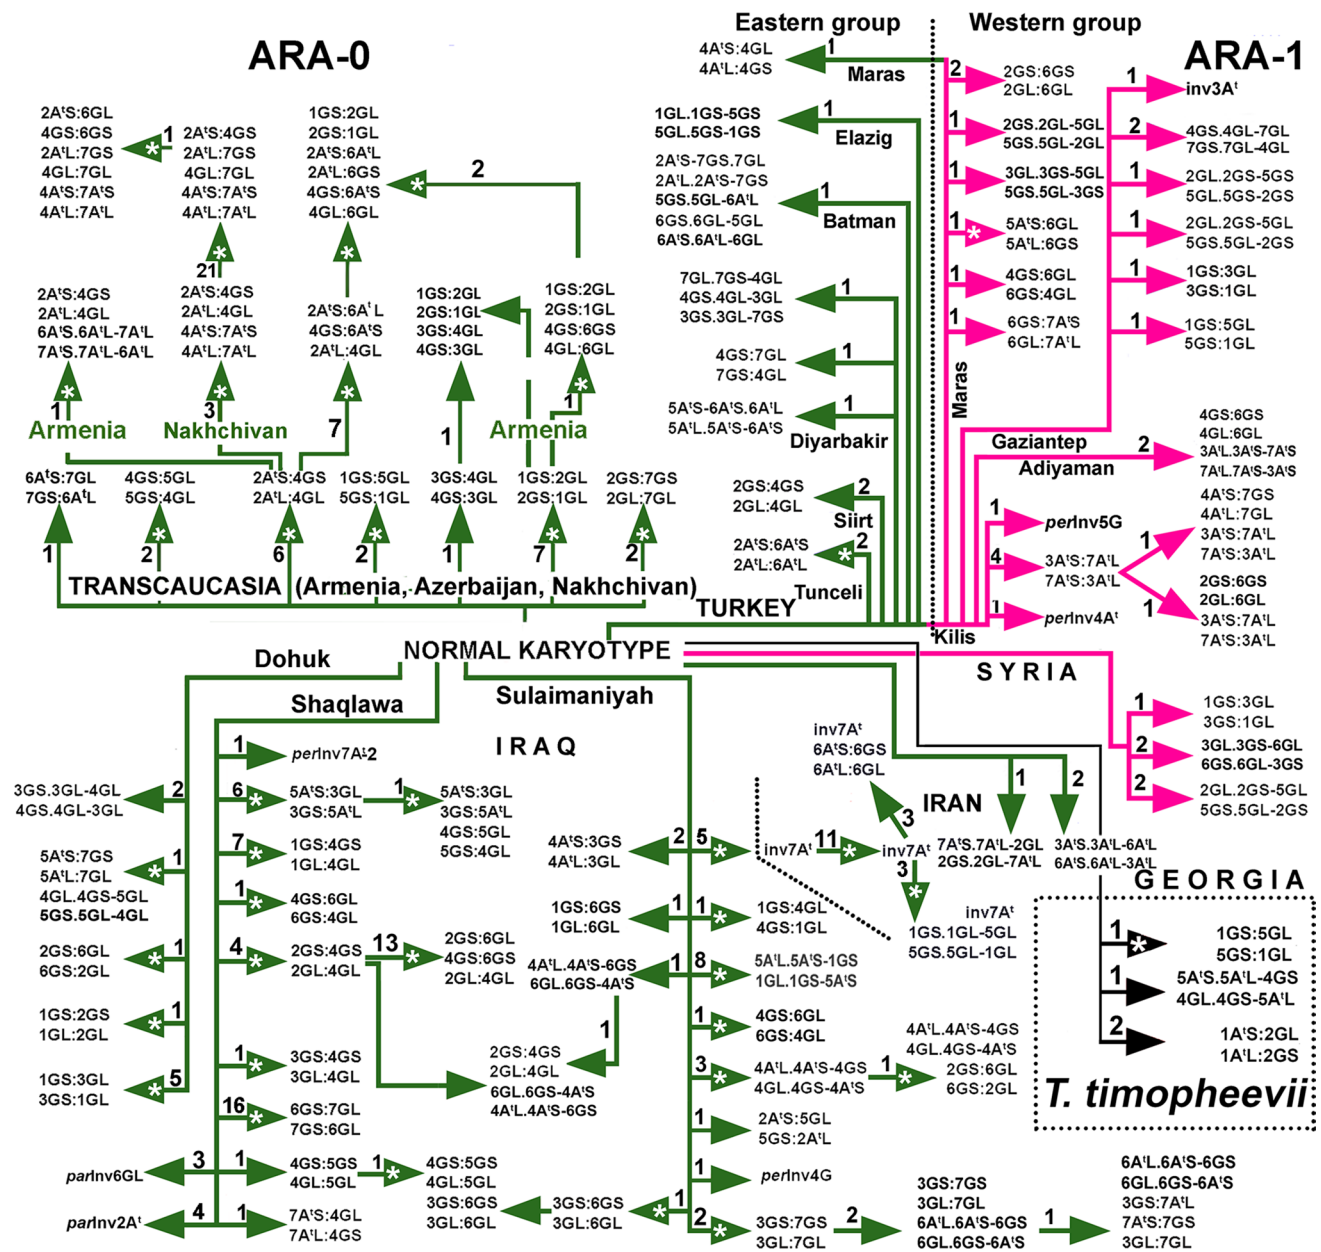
Eastern group
Western group
ARA-0
ARA-1
4A$^t$S:4GL
4A$^t$L:4GS
1
Maras
2
2GS:6GS
2GL:6GL
1
inv3A$^t$
1GL.1GS-5GS
5GL.5GS-1GS
1
Elazig
1
2GS.2GL-5GL
5GS.5GL-2GL
2
4GS.4GL-7GL
7GS.7GL-4GL
2A$^t$S:6GL
4GS:6GS
2A$^t$L:7GS
4GL:7GL
4A$^t$S:7A$^t$S
4A$^t$L:7A$^t$L
1
2A$^t$S:4GS
2A$^t$L:7GS
4GL:7GL
4A$^t$S:7A$^t$S
4A$^t$L:7A$^t$L
1GS:2GL
2GS:1GL
2A$^t$S:6A$^t$L
2A$^t$L:6GS
4GS:6A$^t$S
4GL:6GL
2
2A$^t$S-7GS.7GL
2A$^t$L.2A$^t$S-7GS
5GS.5GL-6A$^t$L
6GS.6GL-5GL
6A$^t$S.6A$^t$L-6GL
1
Batman
1
3GL.3GS-5GL
5GS.5GL-3GS
1
2GL.2GS-5GS
5GL.5GS-2GS
1
5A$^t$S:6GL
5A$^t$L:6GS
1
2GL.2GS-5GL
5GS.5GL-2GS
21
7GL.7GS-4GL
4GS.4GL-3GL
3GS.3GL-7GS
1
1
4GS:6GL
6GS:4GL
1
1GS:3GL
3GS:1GL
2A$^t$S:4GS
2A$^t$L:4GL
6A$^t$S.6A$^t$L-7A$^t$L
7A$^t$S.7A$^t$L-6A$^t$L
2A$^t$S:4GS
2A$^t$L:4GL
4A$^t$S:7A$^t$S
4A$^t$L:7A$^t$L
2A$^t$S:6A$^t$L
4GS:6A$^t$S
2A$^t$L:4GL
1GS:2GL
2GS:1GL
3GS:4GL
4GS:3GL
1GS:2GL
2GS:1GL
4GS:6GS
4GL:6GL
4GS:7GL
7GS:4GL
1
1
6GS:7A$^t$S
6GL:7A$^t$L
1
1GS:5GL
5GS:1GL
5A$^t$S-6A$^t$S.6A$^t$L
5A$^t$L.5A$^t$S-6A$^t$S
1
Diyarbakir
Maras
4GS:6GS
4GL:6GL
3A$^t$L.3A$^t$S-7A$^t$S
7A$^t$L.7A$^t$S-3A$^t$S
1
3
7
1
1
1
Armenia
Nakhchivan
Armenia
Gaziantep
Adiyaman
2
6A$^t$S:7GL
7GS:6A$^t$L
4GS:5GL
5GS:4GL
2A$^t$S:4GS
2A$^t$L:4GL
1GS:5GL
5GS:1GL
3GS:4GL
4GS:3GL
1GS:2GL
2GS:1GL
2GS:7GS
2GL:7GL
2GS:4GS
2GL:4GL
2
Siirt
1
perInv5G
4A$^t$S:7GS
4A$^t$L:7GL
3A$^t$S:7A$^t$L
7A$^t$S:3A$^t$L
1
2
6
2
1
7
2
2A$^t$S:6A$^t$S
2A$^t$L:6A$^t$L
2
Tunceli
4
3A$^t$S:7A$^t$L
7A$^t$S:3A$^t$L
1
2GS:6GS
2GL:6GL
3A$^t$S:7A$^t$L
7A$^t$S:3A$^t$L
TRANSCAUCASIA (Armenia, Azerbaijan, Nakhchivan)
TURKEY
1
perInv4A$^t$
Kilis
1
Dohuk
NORMAL KARYOTYPE
SYRIA
Shaqlawa
Sulaimaniyah
1
1GS:3GL
3GS:1GL
1
perInv7A$^t$2
IRAQ
2
3GL.3GS-6GL
6GS.6GL-3GS
3GS.3GL-4GL
4GS.4GL-3GL
2
6
5A$^t$S:3GL
3GS:5A$^t$L
1
5A$^t$S:3GL
3GS:5A$^t$L
4GS:5GL
5GS:4GL
inv7A$^t$
6A$^t$S:6GS
6A$^t$L:6GL
1
2
2
2GL.2GS-5GL
5GS.5GL-2GS
5A$^t$S:7GS
5A$^t$L:7GL
4GL.4GS-5GL
5GS.5GL-4GL
1
7
1GS:4GS
1GL:4GL
3
IRAN
4A$^t$S:3GS
4A$^t$L:3GL
2
5
inv7A$^t$
11
inv7A$^t$
7A$^t$S.7A$^t$L-2GL
2GS.2GL-7A$^t$L
3A$^t$S.3A$^t$L-6A$^t$L
6A$^t$S.6A$^t$L-3A$^t$L
1
4GS:6GL
6GS:4GL
3
GEORGIA
2GS:6GL
6GS:2GL
1
4
2GS:4GS
2GL:4GL
13
2GS:6GL
4GS:6GS
2GL:4GL
1GS:6GS
1GL:6GL
1
1
1GS:4GL
4GS:1GL
inv7A$^t$
1GS.1GL-5GL
5GS.5GL-1GL
1
1GS:5GL
5GS:1GL
1GS:2GS
1GL:2GL
1
4A$^t$L.4A$^t$S-6GS
6GL.6GS-4A$^t$S
1
8
5A$^t$L.5A$^t$S-1GS
1GL.1GS-5A$^t$S
1
5A$^t$S.5A$^t$L-4GS
4GL.4GS-5A$^t$L
1
1
4GS:6GL
6GS:4GL
4A$^t$L.4A$^t$S-4GS
4GL.4GS-4A$^t$S
2
1A$^t$S:2GL
1A$^t$L:2GS
1GS:3GL
3GS:1GL
5
1
3GS:4GS
3GL:4GL
2GS:4GS
2GL:4GL
6GL.6GS-4A$^t$S
4A$^t$L.4A$^t$S-6GS
3
4A$^t$L.4A$^t$S-4GS
4GL.4GS-4A$^t$S
1
2GS:6GL
6GS:2GL
T. timopheevii
16
6GS:7GL
7GS:6GL
1
2A$^t$S:5GL
5GS:2A$^t$L
parInv6GL
3
1
4GS:5GS
4GL:5GL
1
4GS:5GS
4GL:5GL
3GS:6GS
3GL:6GL
1
perInv4G
6A$^t$L.6A$^t$S-6GS
6GL.6GS-6A$^t$S
3GS:7A$^t$L
7A$^t$S:7GS
3GL:7GL
parInv2A$^t$
4
1
7A$^t$S:4GL
7A$^t$L:4GS
3GS:6GS
3GL:6GL
1
2
3GS:7GS
3GL:7GL
2
3GS:7GS
3GL:7GL
6A$^t$L.6A$^t$S-6GS
6GL.6GS-6A$^t$S
1